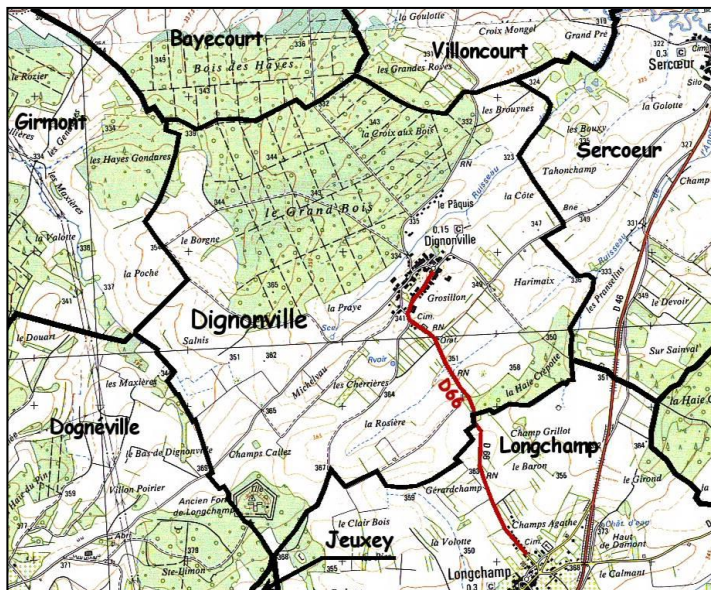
Bayecourt
Villoncourt
la Goulotte
Croix Mongel
Grand Pré
Sercœur
la Golotte
le Rozier
Bois des Hayes
les Grandes Royes
les Brouynet
Girmont
les Hayes Gondares
la Croix aux Bois
les Bouxy
Sercoeur
Tahonchamp
le Grand Bois
le Pâquis
la Côte
Dignonville
le Borgne
la Valotte
la Poche
Harimaix
les Prantelins
le Devoir
Dignonville
la Praye
Grosillon
Salnis
le Douart
Sur Sainval
les Maxières
les Cherrières
la Haie Crapotte
D66
la Haie C
Dognéville
la Rosière
Champ Grillot
Longchamp
Michelvau
Champs Callez
le Bois de Dignonville
le Baron
le Girond
Villon Poirier
Gérardchamp
Ancien Fort de Longchamp
le Clair Bois
Champs Agathe
Jeuxey
Ste-Limon
la Volotte
Haut de Damont
Longchamp
le Calmant